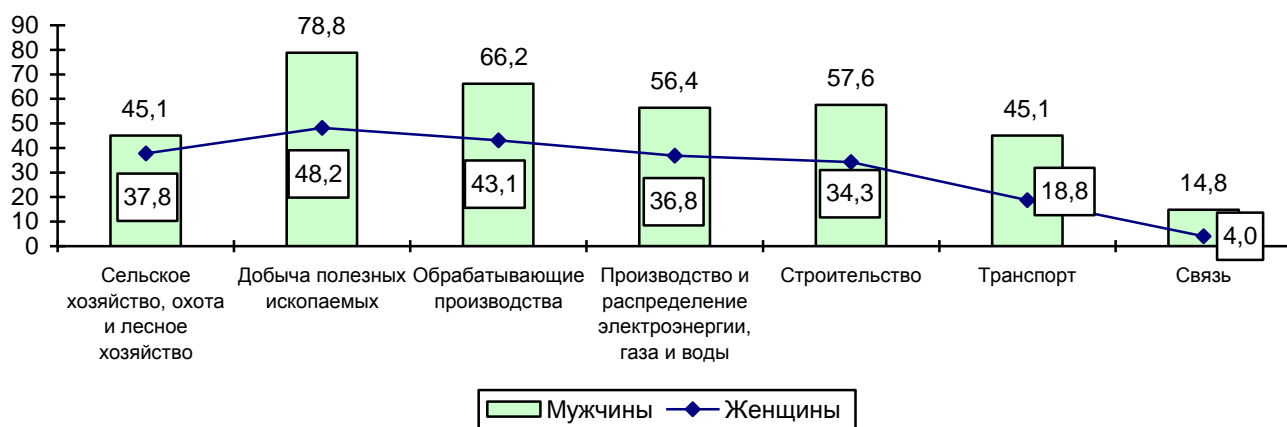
90
80
70
60
50
40
30
20
10
0

45,1
37,8
78,8
48,2
66,2
43,1
56,4
36,8
57,6
34,3
45,1
18,8
14,8
4,0

Сельское хозяйство, охота и лесное хозяйство
Добыча полезных ископаемых
Обрабатывающие производства
Производство и распределение электроэнергии, газа и воды
Строительство
Транспорт
Связь

Мужчины
Женщины